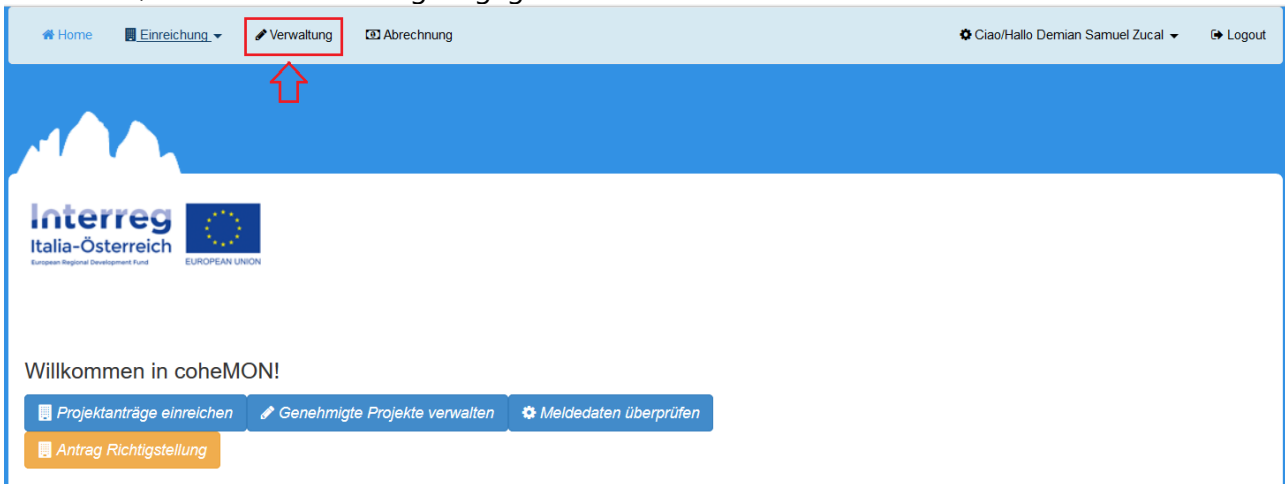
Home Einreichung Verwaltung Abrechnung Ciao/Hallo Demian Samuel Zucal Logout

Interreg
Italia-Österreich
European Regional Development Fund
EUROPEAN UNION

Willkommen in coheMON!

Projektanträge einreichen Genehmigte Projekte verwalten Meldedaten überprüfen
Antrag Richtigstellung